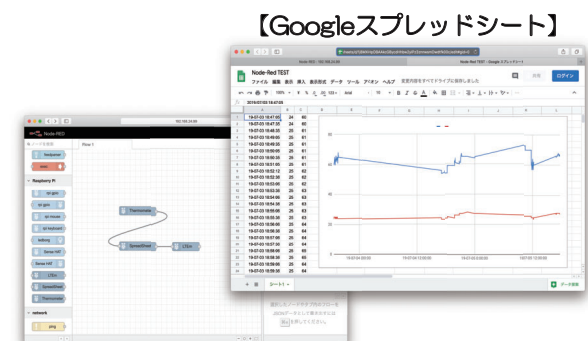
【Googleスプレッドシート】

Node-Red TEST
ファイル 編集 表示 挿入 表示形式 データ ツール アドオン ヘルプ
共有
ログイン

| | A | B | C |
|---|---|---|---|
| 1 | 19-07-03 18:47:05 | 24 | 60 |
| 2 | 19-07-03 18:47:35 | 24 | 61 |
| 3 | 19-07-03 18:48:05 | 24 | 61 |
| 4 | 19-07-03 18:48:35 | 25 | 61 |
| 5 | 19-07-03 18:49:05 | 25 | 61 |
| 6 | 19-07-03 18:49:35 | 25 | 61 |
| 7 | 19-07-03 18:50:05 | 25 | 61 |
| 8 | 19-07-03 18:50:35 | 25 | 61 |
| 9 | 19-07-03 18:51:05 | 25 | 61 |
| 10 | 19-07-03 18:51:35 | 25 | 62 |
| 11 | 19-07-03 18:52:12 | 25 | 62 |
| 12 | 19-07-03 18:52:35 | 25 | 62 |
| 13 | 19-07-03 18:53:05 | 25 | 62 |
| 14 | 19-07-03 18:53:35 | 25 | 62 |
| 15 | 19-07-03 18:54:05 | 25 | 63 |
| 16 | 19-07-03 18:54:35 | 25 | 63 |
| 17 | 19-07-03 18:55:05 | 25 | 63 |
| 18 | 19-07-03 18:55:35 | 25 | 63 |
| 19 | 19-07-03 18:56:05 | 25 | 64 |
| 20 | 19-07-03 18:56:35 | 25 | 64 |
| 21 | 19-07-03 18:57:05 | 25 | 64 |
| 22 | 19-07-03 18:57:35 | 25 | 64 |
| 23 | 19-07-03 18:58:05 | 25 | 64 |
| 24 | 19-07-03 18:58:35 | 25 | 64 |
| 25 | 19-07-03 18:59:05 | 25 | 65 |
| 26 | 19-07-03 18:59:35 | 25 | 65 |

シート1
データ探索

Node-RED
Flow 1
Raspberry Pi
network
Thermometer
SpreadSheet
LTEm